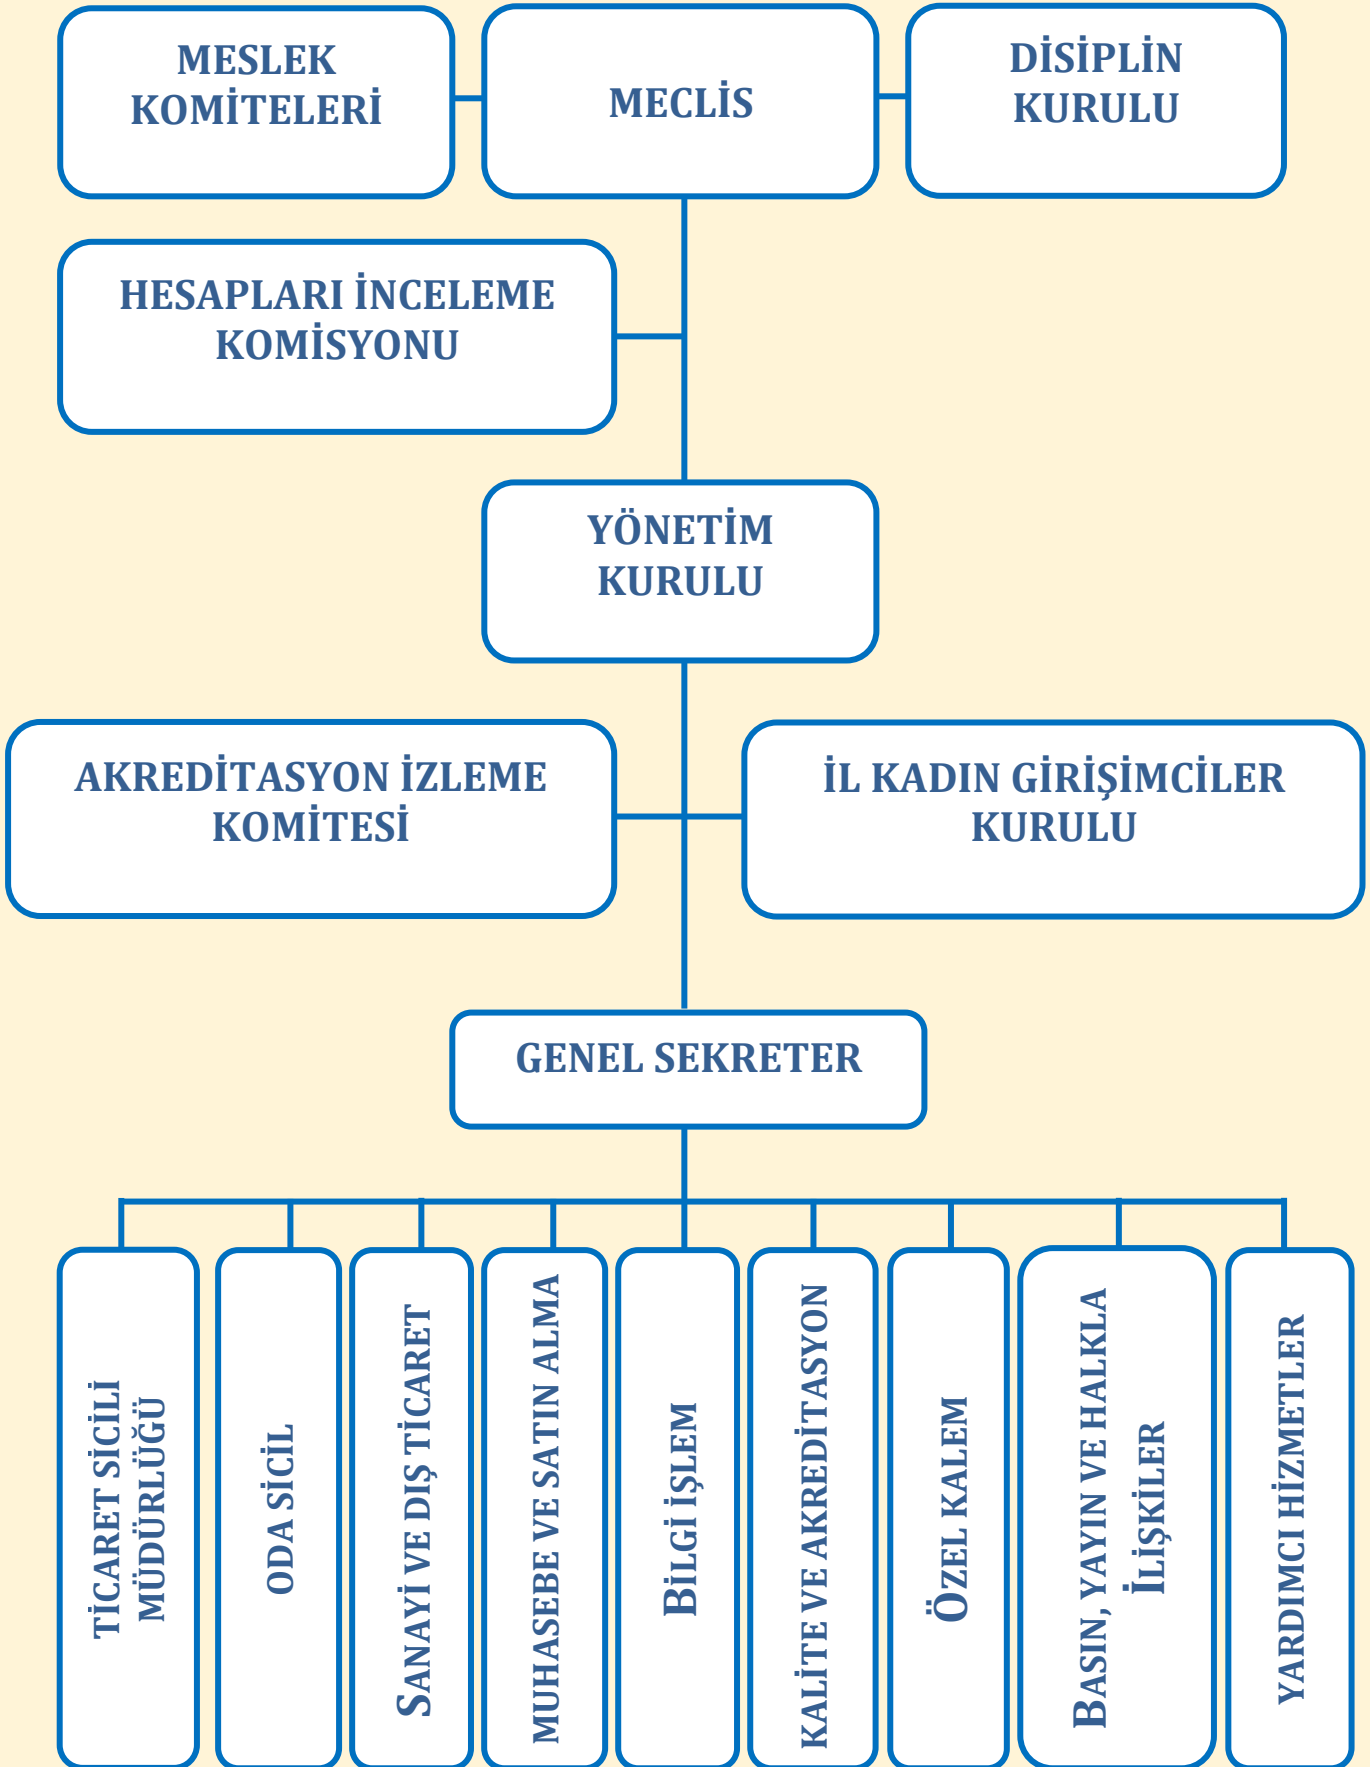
MESLEK KOMİTELERİ

MECLİS

DİSİPLİN KURULU

HESAPLARI İNCELEME KOMİSYONU

YÖNETİM KURULU

AKREDİTASYON İZLEME KOMİTESİ

İL KADIN GİRİŞİMCİLER KURULU

GENEL SEKRETER

TİCARET SİCİLİ MÜDÜRLÜĞÜ

ODA SİCİL

SANAYİ VE DIŞ TİCARET

MUHASEBE VE SATIN ALMA

BİLGİ İŞLEM

KALİTE VE AKREDİTASYON

ÖZEL KALEM

BASIN, YAYIN VE HALKLA İLİŞKİLER

YARDIMCI HİZMETLER